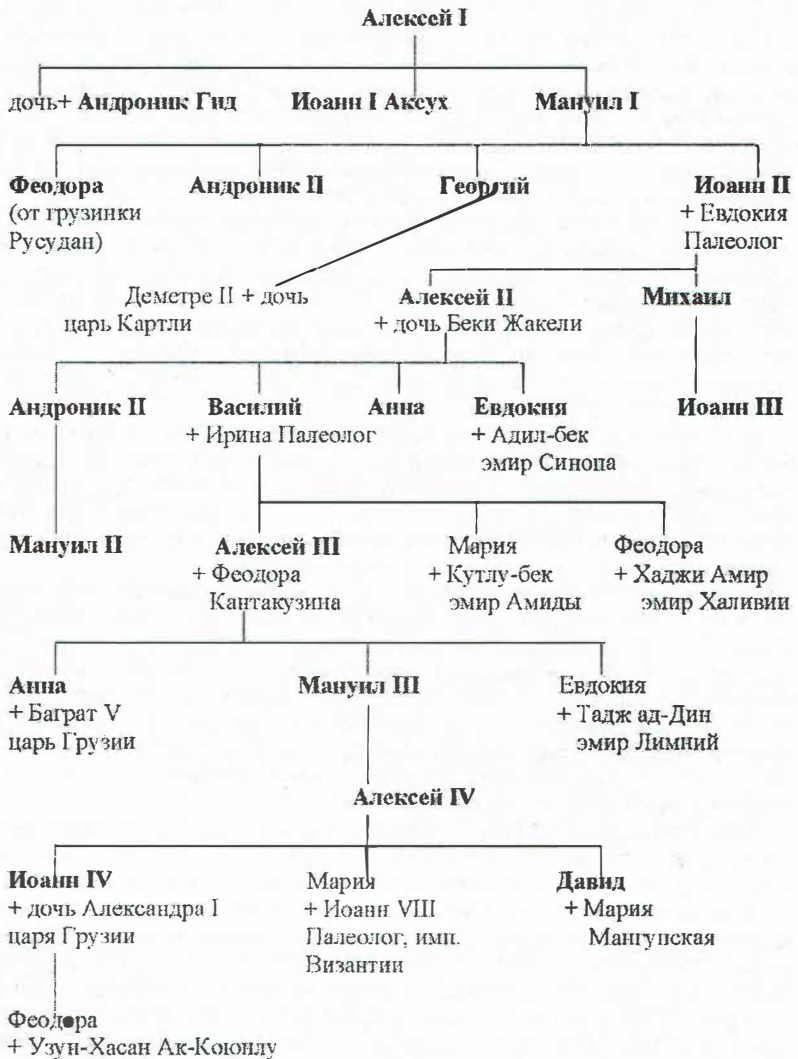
Алексей I

дочь+ Андроник Гид

Иоанн I Аксух

Мануил I

Феодора (от грузинки Русудан)

Андроник II

Георгий

Иоанн II + Евдокия Палеолог

Деметре II + дочь царь Картли

Алексей II + дочь Беки Жакели

Михаил

Андроник II

Василий + Ирина Палеолог

Анна

Евдокия + Адил-бек эмир Синопа

Иоанн III

Мануил II

Алексей III + Феодора Кантакузина

Мария + Кутлу-бек эмир Амиды

Феодора + Хаджи Амир эмир Халивии

Анна + Баграт V царь Грузии

Мануил III

Евдокия + Тадж ад-Дин эмир Лимний

Алексей IV

Иоанн IV + дочь Александра I царя Грузии

Мария + Иоанн VIII Палеолог, имп. Византии

Давид + Мария Мангупская

Феодора + Узун-Хасан Ак-Коюнлу